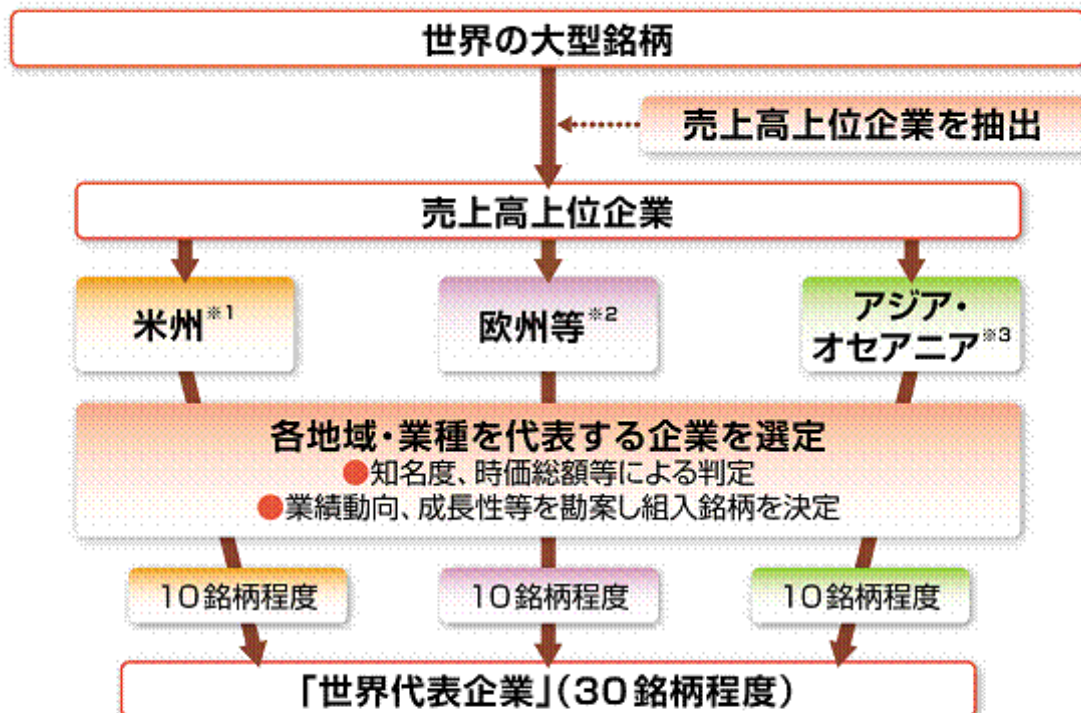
世界の大型銘柄

売上高上位企業を抽出

売上高上位企業

米州※1

欧州等※2

アジア・オセアニア※3

各地域・業種を代表する企業を選定
●知名度、時価総額等による判定
●業績動向、成長性等を勘案し組入銘柄を決定

10銘柄程度

10銘柄程度

10銘柄程度

「世界代表企業」(30銘柄程度)